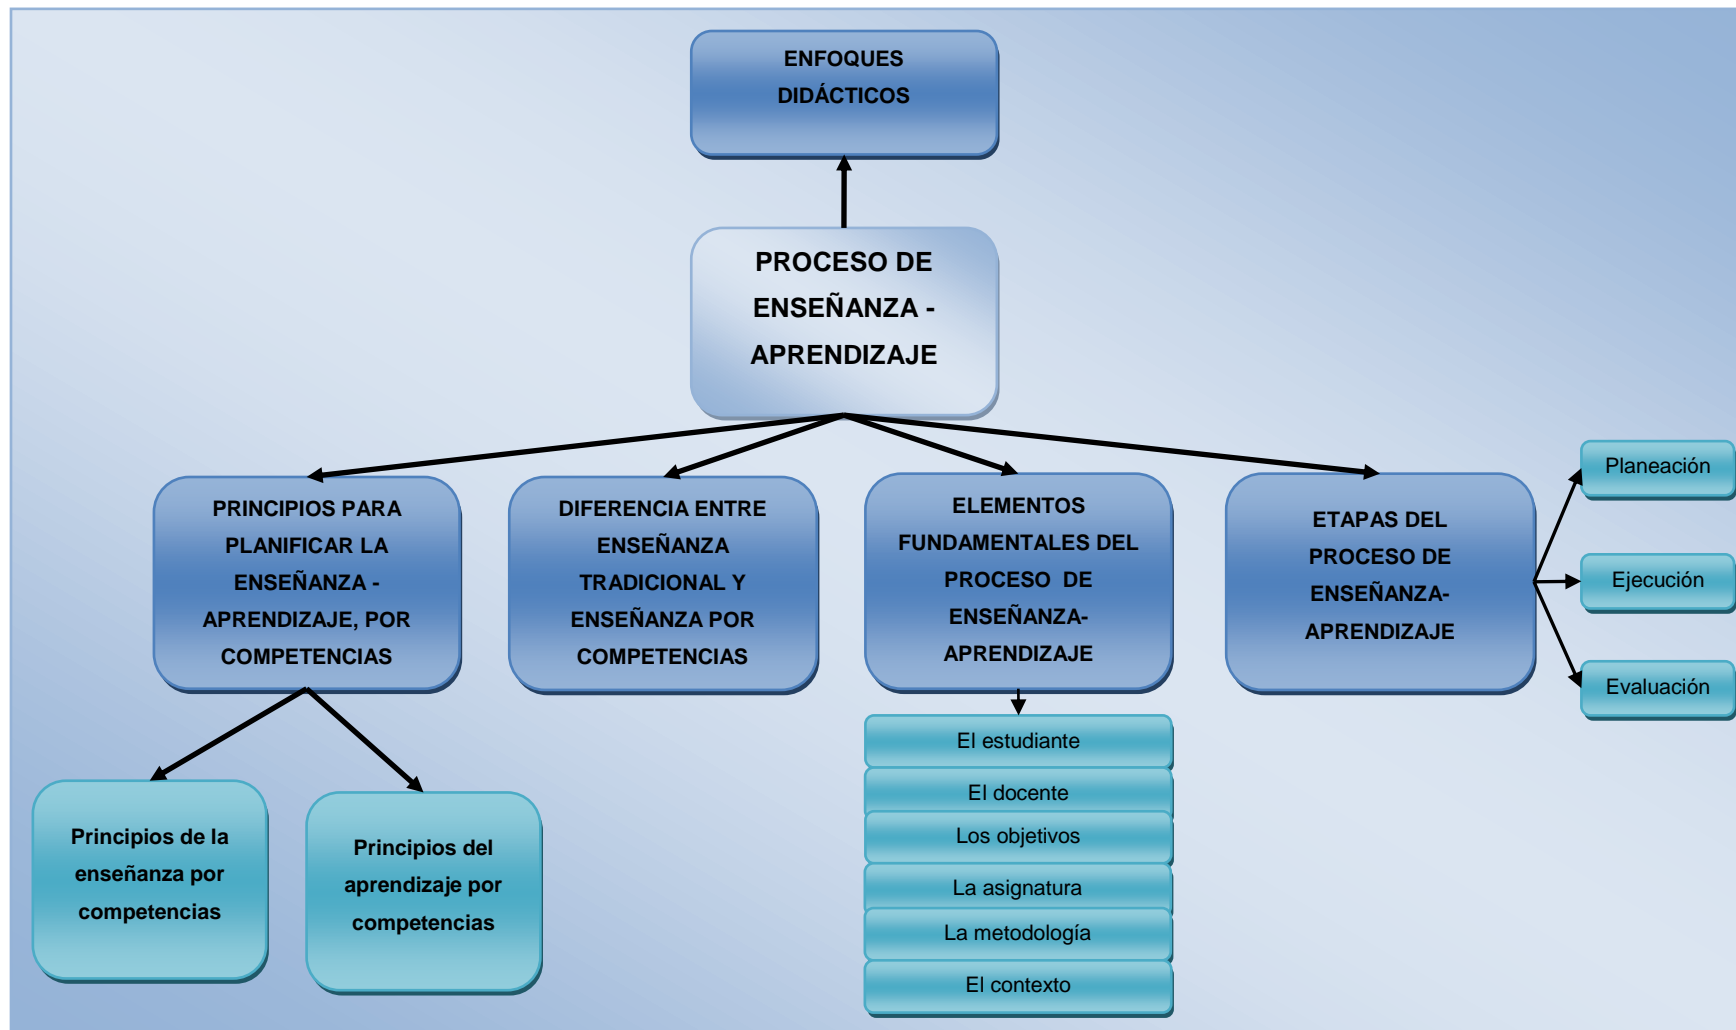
ENFOQUES DIDÁCTICOS

PROCESO DE ENSEÑANZA - APRENDIZAJE

PRINCIPIOS PARA PLANIFICAR LA ENSEÑANZA - APRENDIZAJE, POR COMPETENCIAS

DIFERENCIA ENTRE ENSEÑANZA TRADICIONAL Y ENSEÑANZA POR COMPETENCIAS

ELEMENTOS FUNDAMENTALES DEL PROCESO DE ENSEÑANZA-APRENDIZAJE

ETAPAS DEL PROCESO DE ENSEÑANZA-APRENDIZAJE

Planeación

Ejecución

Evaluación

El estudiante

El docente

Los objetivos

La asignatura

La metodología

El contexto

Principios de la enseñanza por competencias

Principios del aprendizaje por competencias